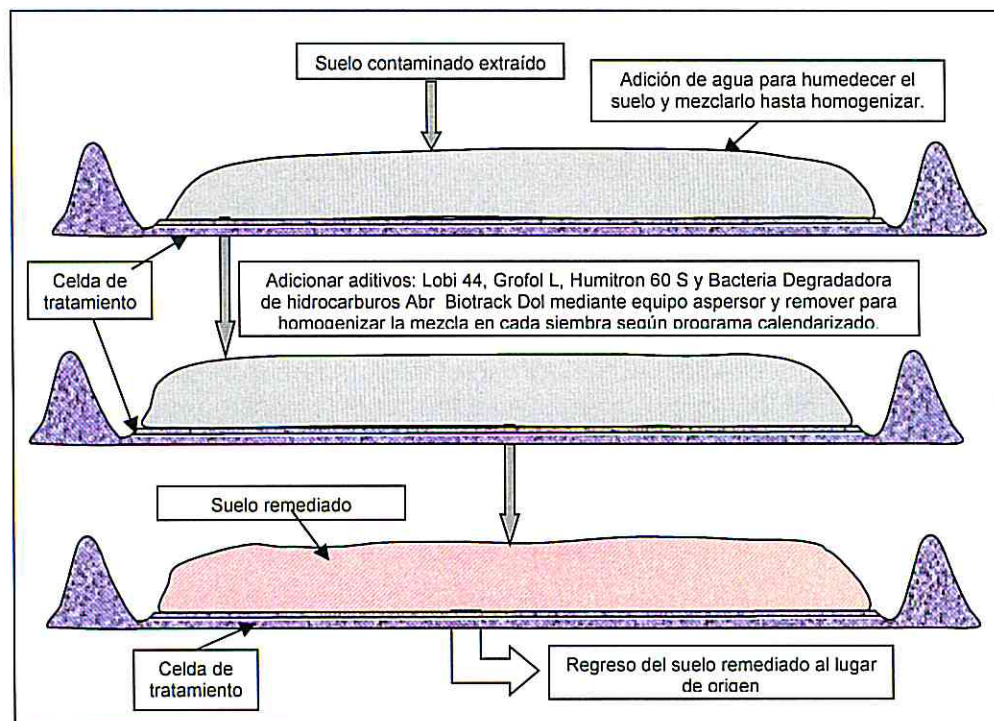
Suelo contaminado extraído

Adición de agua para humedecer el suelo y mezclarlo hasta homogenizar.

Celda de tratamiento

Adicionar aditivos: Lobi 44, Grofol L, Humitron 60 S y Bacteria Degradadora de hidrocarburos Abr Biotrack Dol mediante equipo aspersor y remover para homogenizar la mezcla en cada siembra según programa calendarizado.

Suelo remediado

Celda de tratamiento

Regreso del suelo remediado al lugar de origen